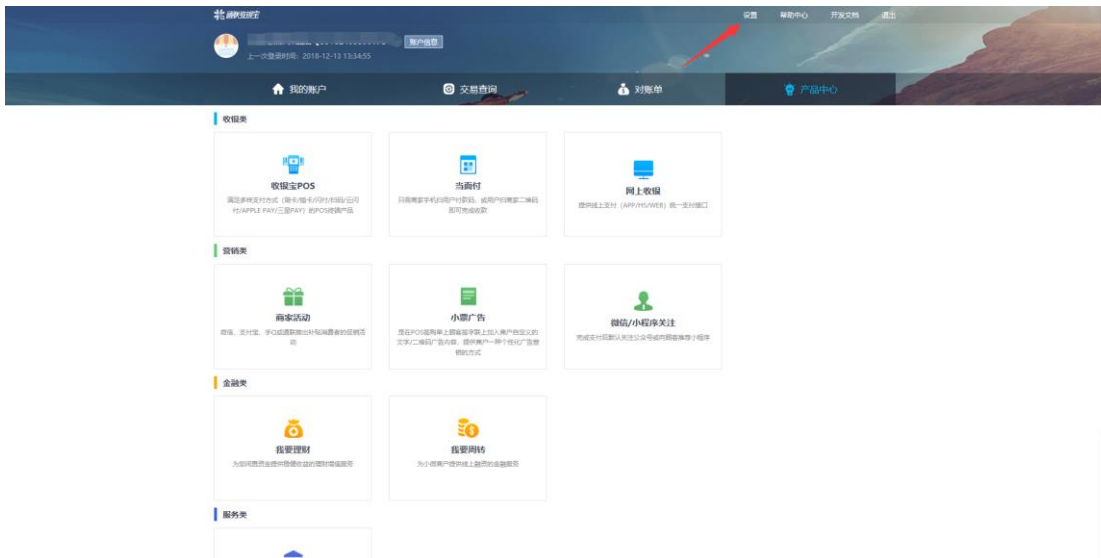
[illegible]

设置 帮助中心 开发文档 退出

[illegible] 账户信息

上一次登录时间：2018-12-13 13:34:55

我的账户 交易查询 对账单 产品中心

收银类

收银宝POS

满足多种支付方式（刷卡/插卡/闪付/扫码/云闪付/APPLE PAY/三星PAY）的POS终端产品

当面付

只需商家手机扫用户付款码，或用户扫商家二维码即可完成收款

网上收银

提供线上支付（APP/H5/WEB）统一支付接口

营销类

商家活动

商值、支付宝、手Q或通联推出补贴消费者的促销活动

小票广告

是在POS签购单上顾客签字联上加入商户自定义的文字/二维码广告内容，提供商户一种个性化广告营销的方式

微信/小程序关注

完成支付后默认关注公众号或向顾客推荐小程序

金融类

我要理财

为您闲置资金提供稳健收益的理财增值服务

我要周转

为小微商户提供线上融资的金融服务

服务类